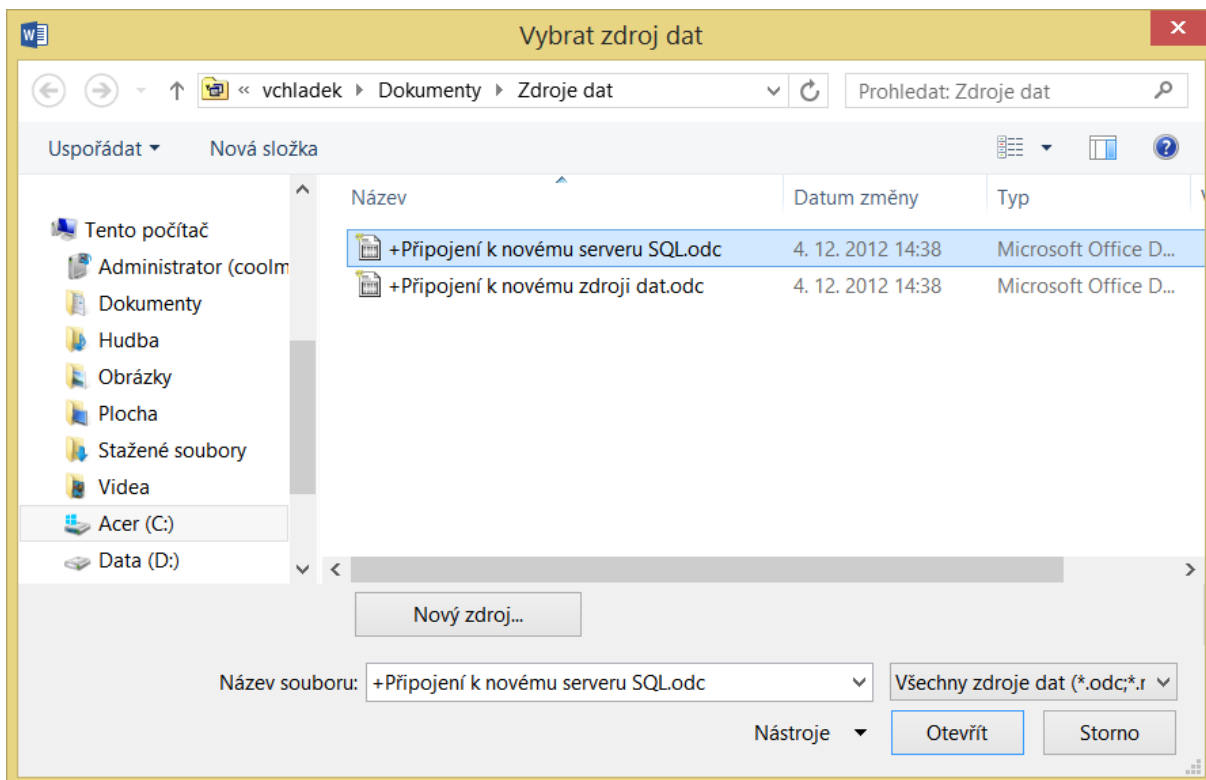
Vybrat zdroj dat

« vchladek ▸ Dokumenty ▸ Zdroje dat

Prohledat: Zdroje dat

Uspořádat ▾ Nová složka

Tento počítač
Administrator (coolm
Dokumenty
Hudba
Obrázky
Plocha
Stažené soubory
Videa
Acer (C:)
Data (D:)

| Název | Datum změny | Typ |
|---|---|---|
| +Připojení k novému serveru SQL.odc | 4. 12. 2012 14:38 | Microsoft Office D... |
| +Připojení k novému zdroji dat.odc | 4. 12. 2012 14:38 | Microsoft Office D... |

Nový zdroj...

Název souboru: +Připojení k novému serveru SQL.odc

Všechny zdroje dat (*.odc;*.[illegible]

Nástroje ▾

Otevřít

Storno